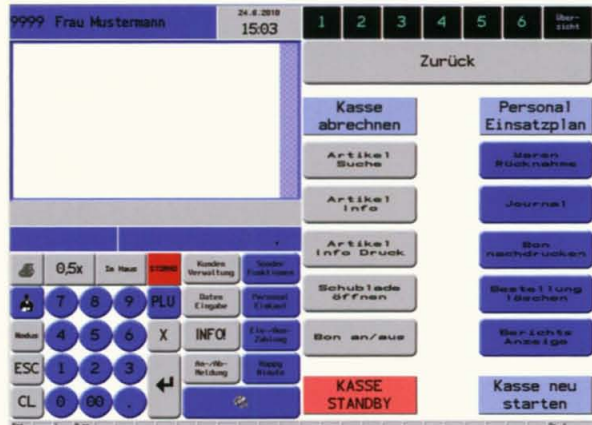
9999 Frau Mustermann

24.6.2010
15:03

1 2 3 4 5 6 Übersicht

Zurück

Kasse abrechnen

Personal Einsatzplan

Artikel Suche

Waren Rücknahme

Artikel Info

Journal

Artikel Info Druck

Bon nachdrucken

Schublade öffnen

Bestellung löschen

Bon an/aus

Berichts Anzeige

KASSE STANDBY

Kasse neu starten

0,5x
In Haus
STORNO
Kunden Verwaltung
Sonder Funktionen

7 8 9 PLU
Daten Eingabe
Personal Einkauf

Modus 4 5 6 X
INFO
Ein-/Aus-Zahlung

ESC 1 2 3
An-/Ab-Meldung
Happy Hours

CL 0 00 .